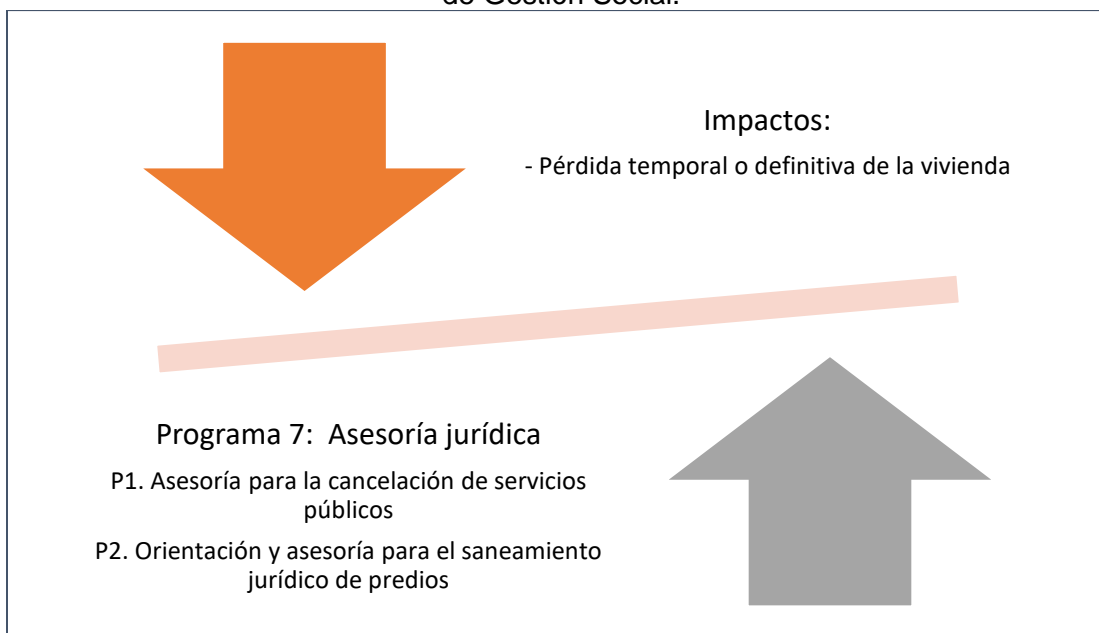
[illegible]

Impactos:

- Pérdida temporal o definitiva de la vivienda

Programa 7: Asesoría jurídica

P1. Asesoría para la cancelación de servicios públicos

P2. Orientación y asesoría para el saneamiento jurídico de predios